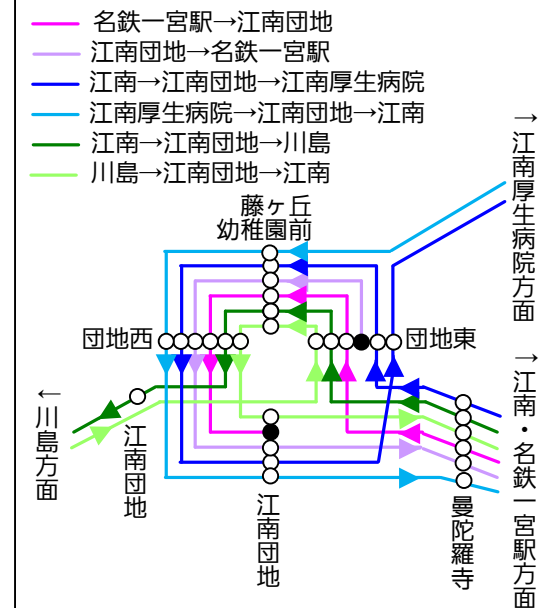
名鉄一宮駅→江南団地
江南団地→名鉄一宮駅
江南→江南団地→江南厚生病院
江南厚生病院→江南団地→江南
江南→江南団地→川島
川島→江南団地→江南

→江南厚生病院方面

藤ヶ丘幼稚園前

団地西

団地東

←川島方面

江南団地

江南団地

曼陀羅寺

→江南・名鉄一宮駅方面